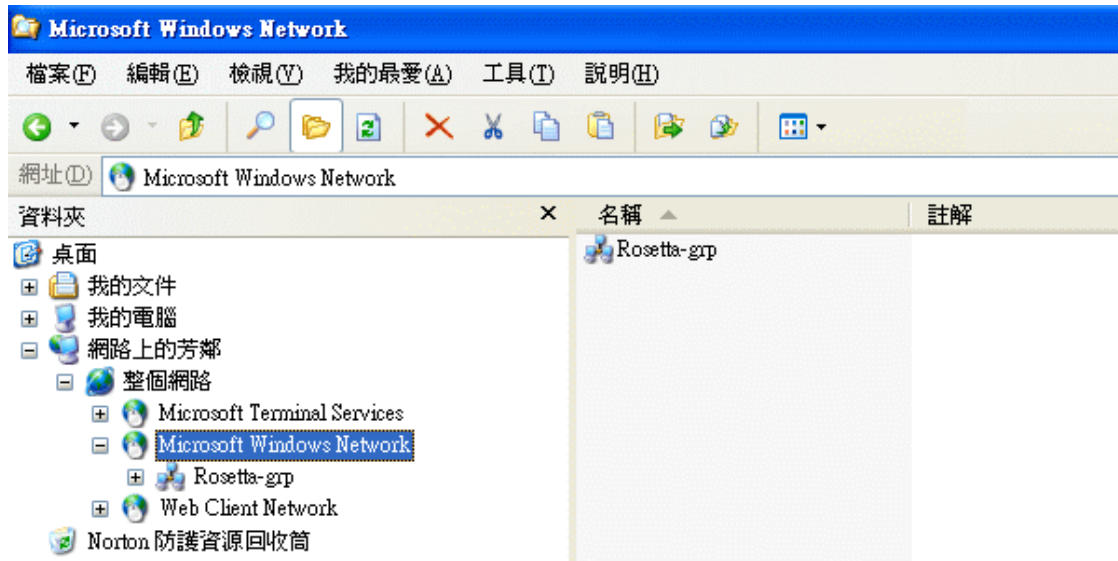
Microsoft Windows Network

檔案(F) 編輯(E) 檢視(V) 我的最愛(A) 工具(T) 說明(H)

網址(D) Microsoft Windows Network

資料夾 ×

桌面
我的文件
我的電腦
網路上的芳鄰
整個網路
Microsoft Terminal Services
Microsoft Windows Network
Rosetta-grp
Web Client Network
Norton 防護資源回收筒

名稱 | 註解
Rosetta-grp